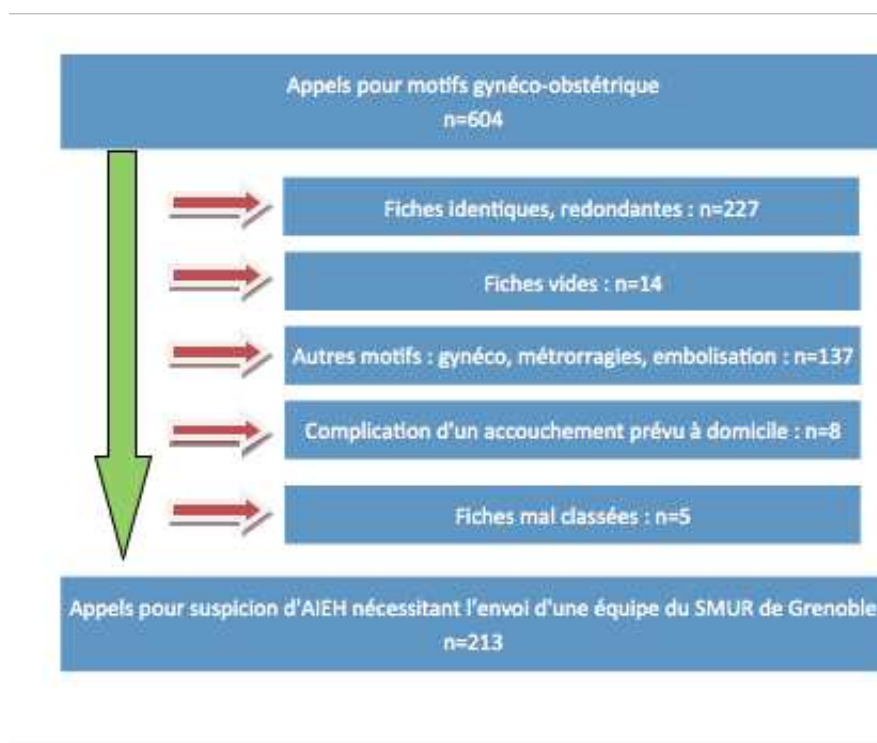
Appels pour motifs gynéco-obstétrique
n=604

Fiches identiques, redondantes : n=227

Fiches vides : n=14

Autres motifs : gynéco, métrorragies, embolisation : n=137

Complication d'un accouchement prévu à domicile : n=8

Fiches mal classées : n=5

Appels pour suspicion d'AIEH nécessitant l'envoi d'une équipe du SMUR de Grenoble
n=213